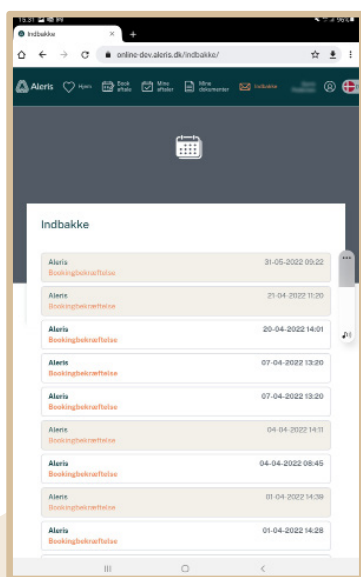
15:31 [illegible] 96%

Indbakke ×

+

online-dev.aleris.dk/indbakke/

Aleris Hjem Book aftale Mine aftaler Mine dokumenter Indbakke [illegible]

Indbakke

Aleris
Bookingbekræftelse
31-05-2022 09:22

Aleris
Bookingbekræftelse
21-04-2022 11:20

Aleris
Bookingbekræftelse
20-04-2022 14:01

Aleris
Bookingbekræftelse
07-04-2022 13:20

Aleris
Bookingbekræftelse
07-04-2022 13:20

Aleris
Bookingbekræftelse
04-04-2022 14:11

Aleris
Bookingbekræftelse
04-04-2022 08:45

Aleris
Bookingbekræftelse
01-04-2022 14:39

Aleris
Bookingbekræftelse
01-04-2022 14:28